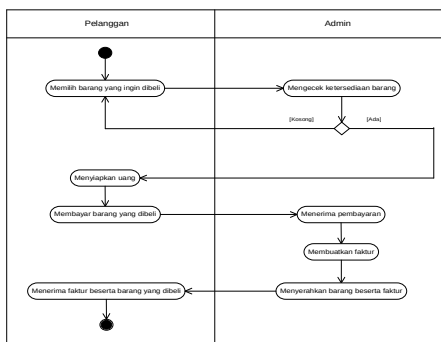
| Pelanggan | Admin |
|---|---|

Memilih barang yang ingin dibeli

Mengecek ketersediaan barang

[Kosong]

[Ada]

Menyiapkan uang

Membayar barang yang dibeli

Menerima pembayaran

Membuatkan faktur

Menerima faktur beserta barang yang dibeli

Menyerahkan barang beserta faktur